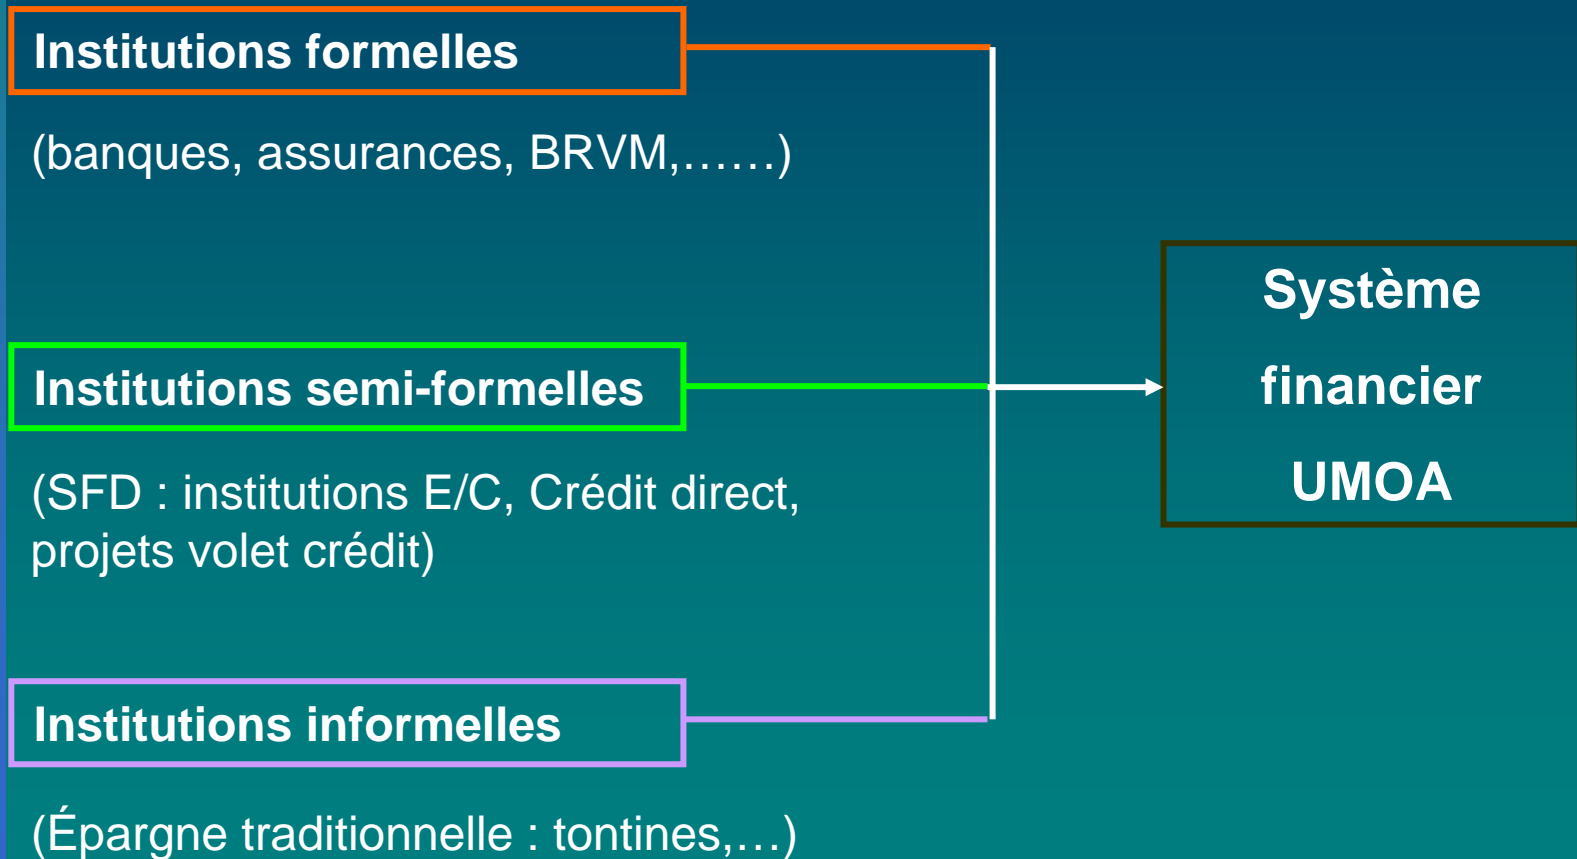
Institutions formelles

(banques, assurances, BRVM,……)

Institutions semi-formelles

(SFD : institutions E/C, Crédit direct, projets volet crédit)

Institutions informelles

(Épargne traditionnelle : tontines,…)

Système

financier

UMOA